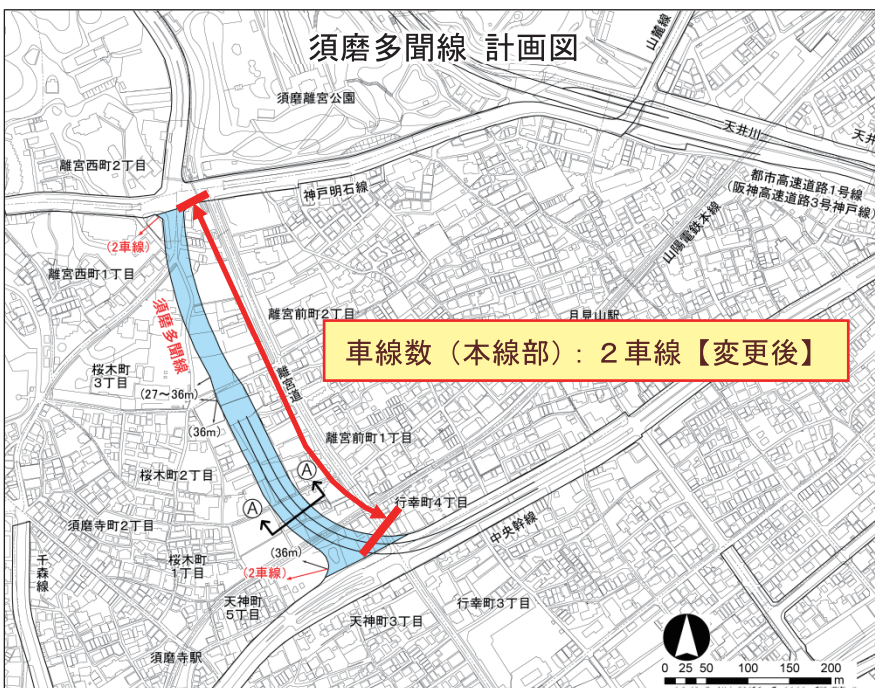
須磨多聞線 計画図

須磨離宮公園

山麓線

天井川

天井

離宮西町2丁目

神戸明石線

都市高速道路1号線
(阪神高速道路3号神戸線)

(2車線)

離宮西町1丁目

山陽電鉄本線

須磨多聞線

離宮前町2丁目

月見山駅

車線数（本線部）：２車線【変更後】

桜木町
3丁目

離宮道

(27〜36m)

(36m)

離宮前町1丁目

桜木町2丁目

Ⓐ

行幸町4丁目

Ⓐ

須磨寺町2丁目

中央幹線

(36m)

千森線

桜木町
1丁目

(2車線)

天神町
5丁目

行幸町3丁目

天神町3丁目

須磨寺駅

0 25 50 100 150 200
m